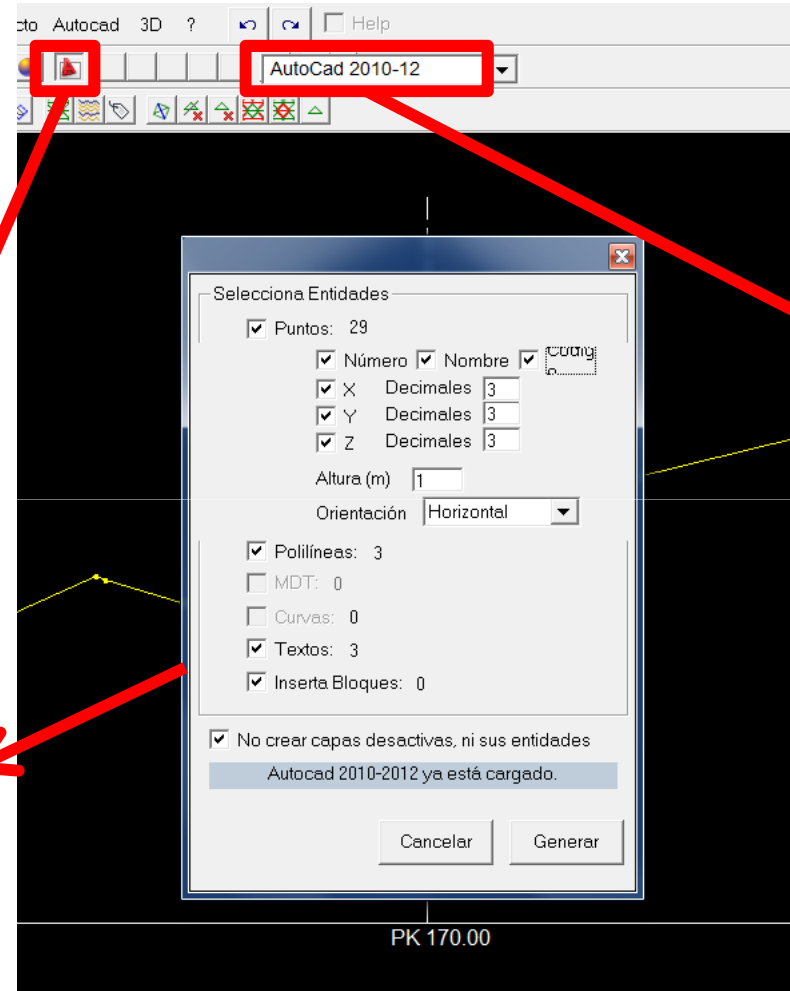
cto Autocad 3D ? Help

AutoCad 2010-12

Selecciona Entidades
Puntos: 29
Número Nombre Codig
X Decimales 3
Y Decimales 3
Z Decimales 3
Altura (m) 1
Orientación Horizontal
Polilíneas: 3
MDT: 0
Curvas: 0
Textos: 3
Inserta Bloques: 0
No crear capas desactivas, ni sus entidades
Autocad 2010-2012 ya está cargado.
Cancelar Generar

PK 170.00